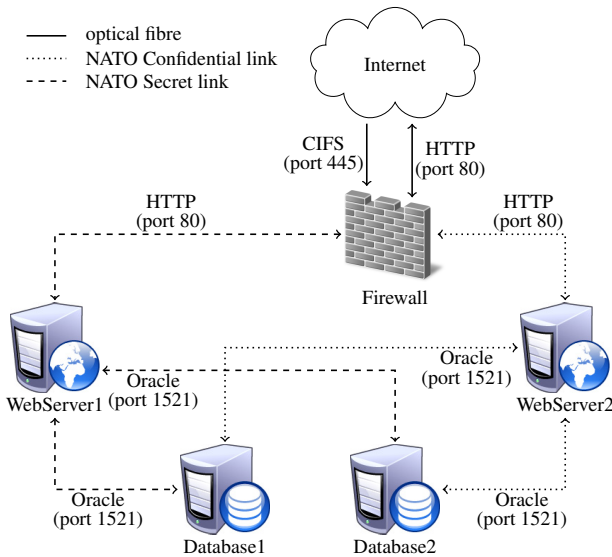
optical fibre
NATO Confidential link
NATO Secret link

Internet

CIFS
(port 445)

HTTP
(port 80)

HTTP
(port 80)

HTTP
(port 80)

Firewall

Oracle
(port 1521)

Oracle
(port 1521)

WebServer1

WebServer2

Oracle
(port 1521)

Oracle
(port 1521)

Database1

Database2